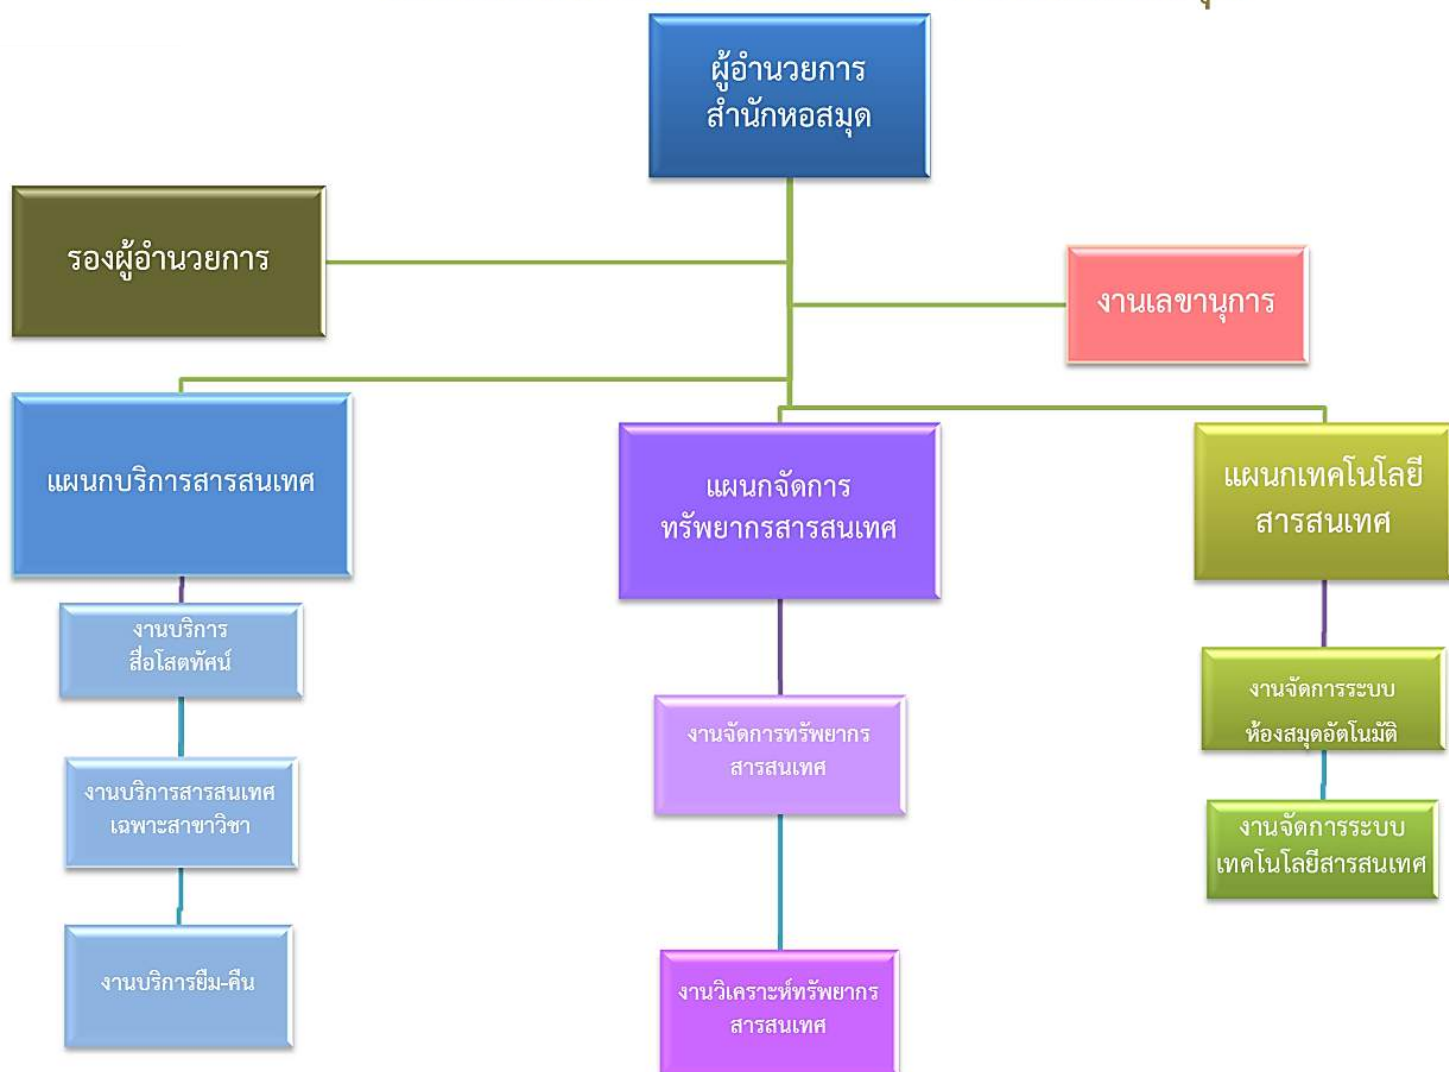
ผู้อำนวยการ
สำนักหอสมุด

รองผู้อำนวยการ

งานเลขานุการ

แผนกบริการสารสนเทศ

งานบริการ
สื่อโสตทัศน์

งานบริการสารสนเทศ
เฉพาะสาขาวิชา

งานบริการยืม-คืน

แผนกจัดการ
ทรัพยากรสารสนเทศ

งานจัดการทรัพยากร
สารสนเทศ

งานวิเคราะห์ทรัพยากร
สารสนเทศ

แผนกเทคโนโลยี
สารสนเทศ

งานจัดการระบบ
ห้องสมุดอัตโนมัติ

งานจัดการระบบ
เทคโนโลยีสารสนเทศ